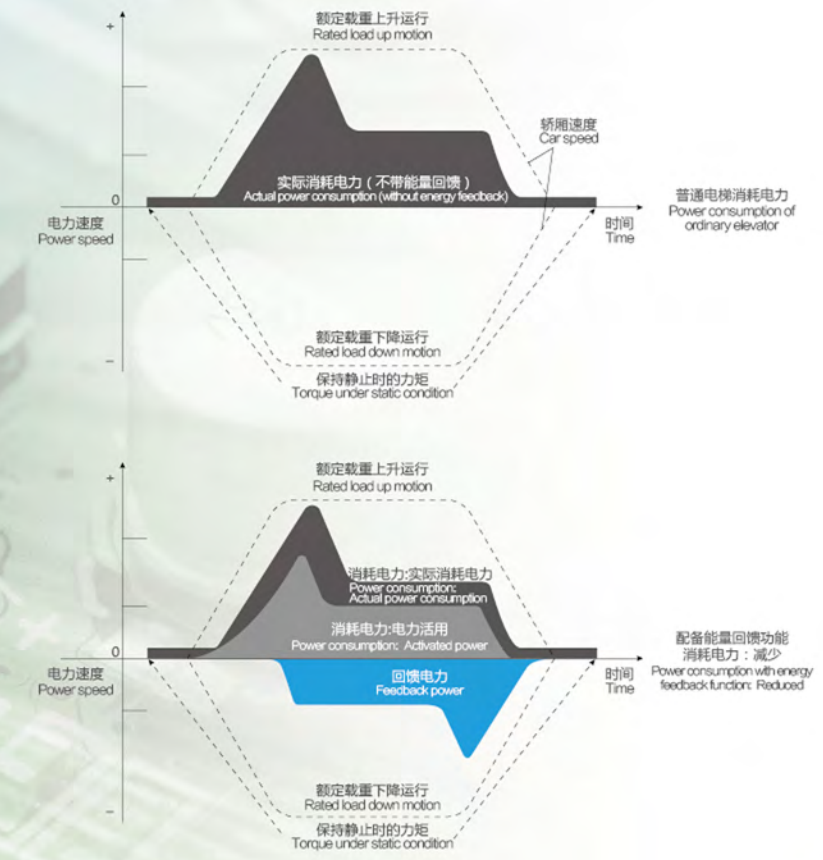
+

额定载重上升运行
Rated load up motion

轿厢速度
Car speed

0

实际消耗电力（不带能量回馈）
Actual power consumption (without energy feedback)

电力速度
Power speed

时间
Time

普通电梯消耗电力
Power consumption of ordinary elevator

额定载重下降运行
Rated load down motion

保持静止时的力矩
Torque under static condition

–

+

额定载重上升运行
Rated load up motion

消耗电力:实际消耗电力
Power consumption: Actual power consumption

消耗电力:电力活用
Power consumption: Activated power

0

电力速度
Power speed

回馈电力
Feedback power

时间
Time

配备能量回馈功能
消耗电力：减少
Power consumption with energy feedback function: Reduced

额定载重下降运行
Rated load down motion

保持静止时的力矩
Torque under static condition

–